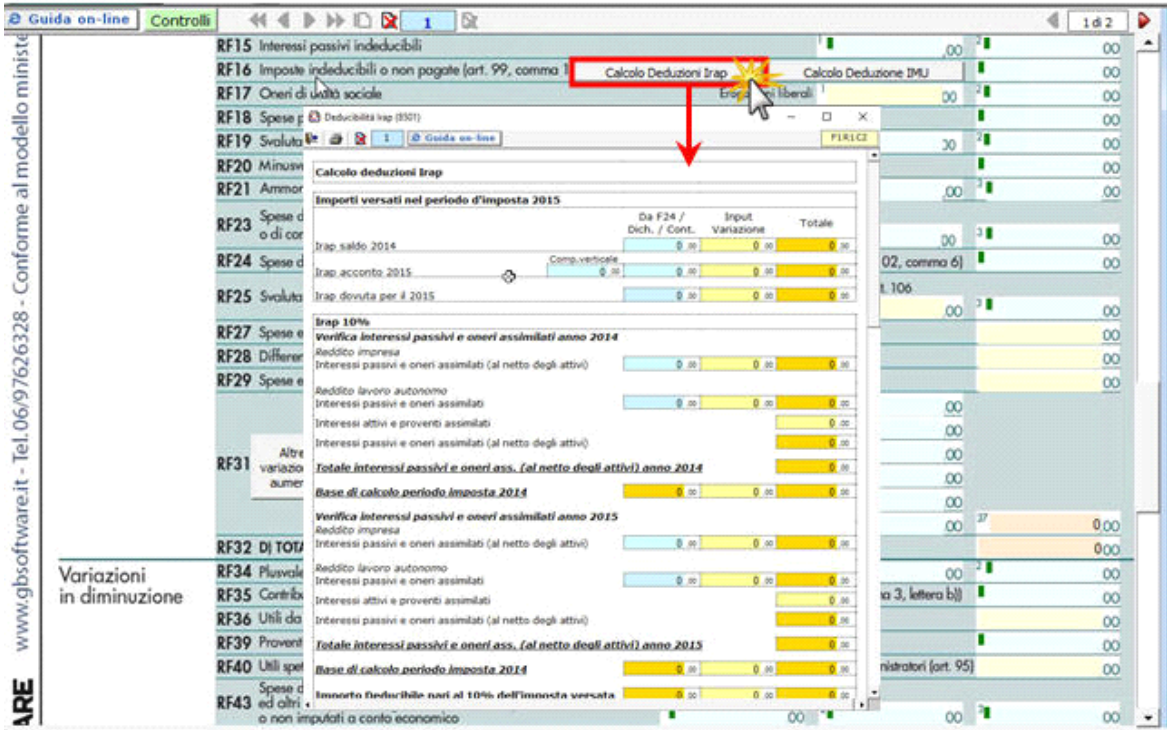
Guida on-line | Controlli | 1 | 1 di 2

www.gbsoftware.it - Tel.06/97626328 - Conforme al modello ministe

ARE

RF15 Interessi passivi indeducibili ,00 00
RF16 Imposte indeducibili o non pagate (art. 99, comma 1 00
RF17 Oneri di utilità sociale Erogazioni liberali 00 00
RF18 Spese p 00
RF19 Svaluta 00 00
RF20 Minusv 00
RF21 Ammor ,00 00
RF23 Spese d o di cor ,00 00
RF24 Spese d 02, comma 6) 00
RF25 Svaluta t. 106 ,00 00
RF27 Spese e 00
RF28 Differen 00
RF29 Spese e 00
RF31 Altre variazioni in aumento ,00 ,00 ,00 ,00 ,00 ,00 0,00
RF32 Dj TOTA 0,00
Variazioni in diminuzione
RF34 Plusvale 00 00
RF35 Contribu na 3, lettera b)) 00
RF36 Utili da 00
RF39 Proventi 00
RF40 Utili spet nistratori (art. 95) 00
RF43 Spese d ed altri o non imputati a conto economico 00 00 00

Calcolo Deduzioni Irap | Calcolo Deduzione IMU

Deducibilità Irap (8501)
1 | Guida on-line | P1R1C2

Calcolo deduzioni Irap

Importi versati nel periodo d'imposta 2015

| | Da F24 / Dich. / Cont. | Input Variazione | Totale |
|---|---|---|---|
| Irap saldo 2014 | 0,00 | 0,00 | 0,00 |
| Irap acconto 2015 (Comp.verticale 0,00) | 0,00 | 0,00 | 0,00 |
| Irap dovuta per il 2015 | 0,00 | 0,00 | 0,00 |

Irap 10%
Verifica interessi passivi e oneri assimilati anno 2014
Reddito impresa
Interessi passivi e oneri assimilati (al netto degli attivi) 0,00 0,00 0,00
Reddito lavoro autonomo
Interessi passivi e oneri assimilati 0,00 0,00 0,00
Interessi attivi e proventi assimilati 0,00
Interessi passivi e oneri assimilati (al netto degli attivi) 0,00
Totale interessi passivi e oneri ass. (al netto degli attivi) anno 2014 0,00
Base di calcolo periodo imposta 2014 0,00 0,00 0,00
Verifica interessi passivi e oneri assimilati anno 2015
Reddito impresa
Interessi passivi e oneri assimilati (al netto degli attivi) 0,00 0,00 0,00
Reddito lavoro autonomo
Interessi passivi e oneri assimilati 0,00 0,00 0,00
Interessi attivi e proventi assimilati 0,00
Interessi passivi e oneri assimilati (al netto degli attivi) 0,00
Totale interessi passivi e oneri ass. (al netto degli attivi) anno 2015 0,00
Base di calcolo periodo imposta 2014 0,00 0,00 0,00
Importo Deducibile pari al 10% dell'imposta versata 0,00 0,00 0,00